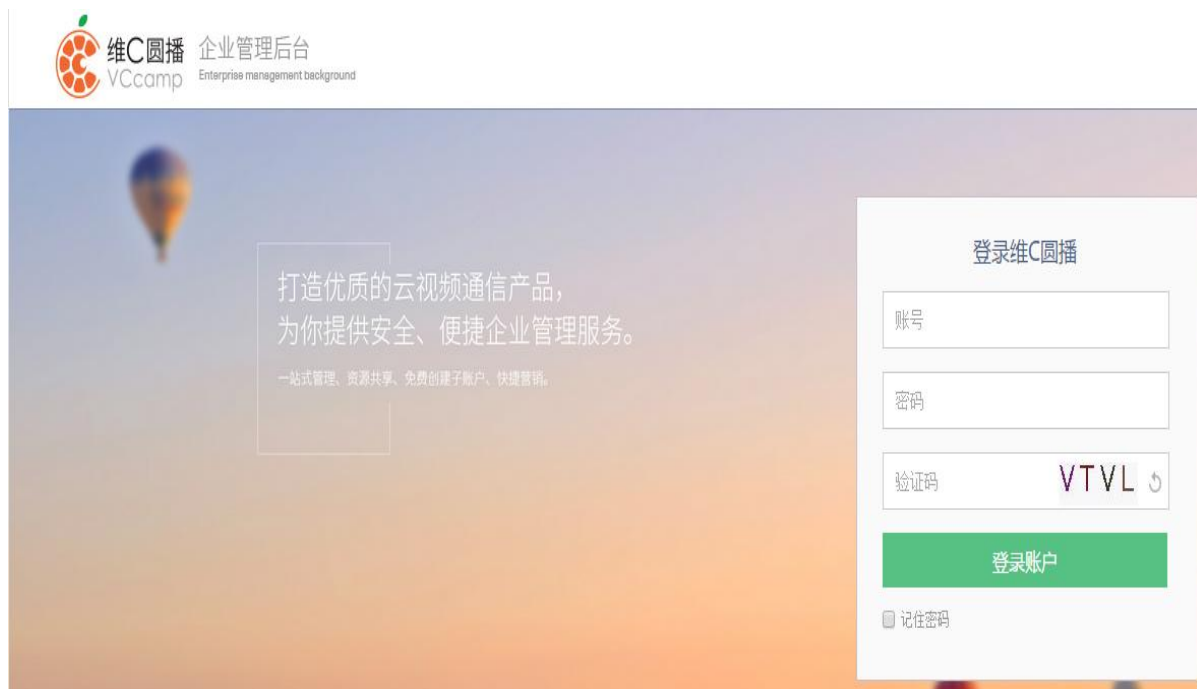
维C圆播
VCcamp
企业管理后台
Enterprise management background

打造优质的云视频通信产品，
为你提供安全、便捷企业管理服务。

一站式管理、资源共享、免费创建子账户、快捷营销。

登录维C圆播

账号

密码

验证码 VTVL

登录账户

记住密码